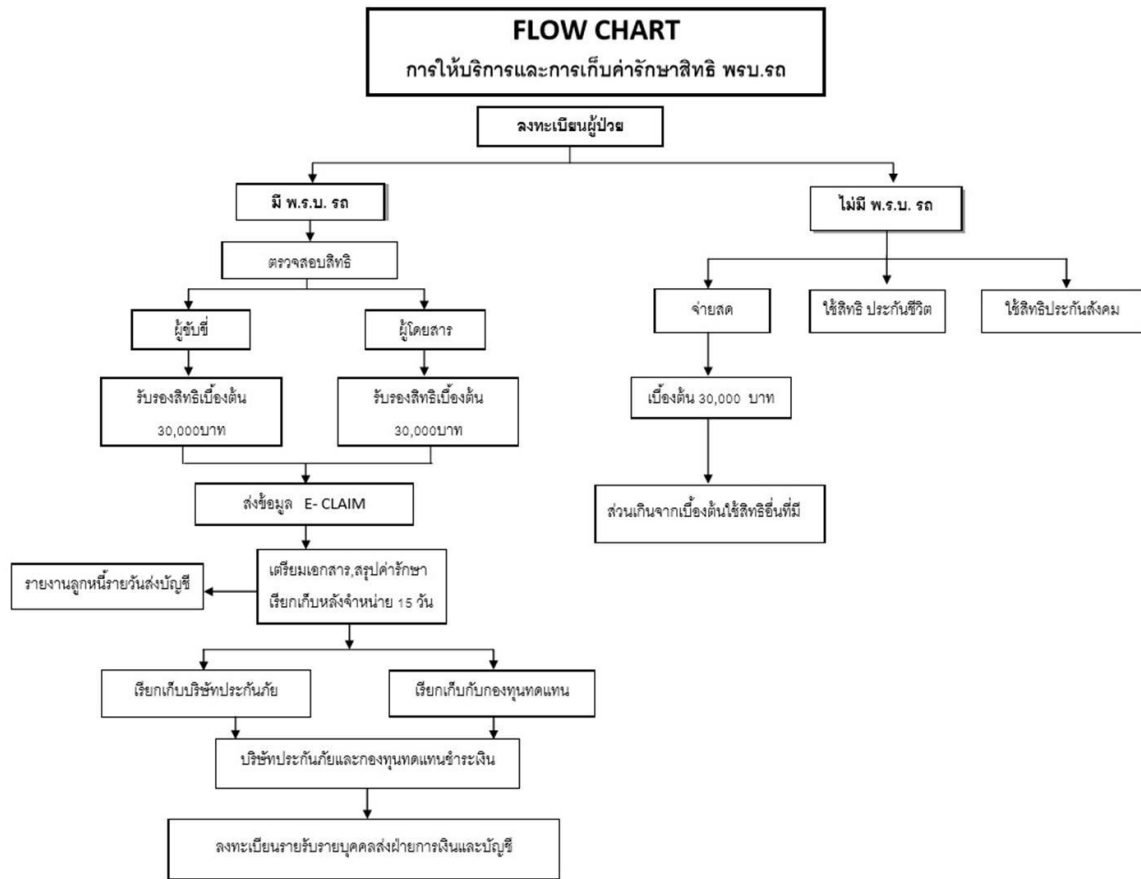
FLOW CHART
การให้บริการและการเก็บค่ารักษาสิทธิ พรบ.รถ

ลงทะเบียนผู้ป่วย

มี พ.ร.บ. รถ

ไม่มี พ.ร.บ. รถ

ตรวจสอบสิทธิ

ผู้ขับขี่

ผู้โดยสาร

รับรองสิทธิเบื้องต้น 30,000บาท

รับรองสิทธิเบื้องต้น 30,000บาท

ส่งข้อมูล E- CLAIM

เตรียมเอกสาร,สรุปค่ารักษา เรียกเก็บหลังจำหน่าย 15 วัน

รายงานลูกหนี้รายวันส่งบัญชี

เรียกเก็บบริษัทประกันภัย

เรียกเก็บกับกองทุนทดแทน

บริษัทประกันภัยและกองทุนทดแทนชำระเงิน

ลงทะเบียนรายรับรายบุคคลส่งฝ่ายการเงินและบัญชี

จ่ายสด

ใช้สิทธิ ประกันชีวิต

ใช้สิทธิประกันสังคม

เบื้องต้น 30,000 บาท

ส่วนเกินจากเบื้องต้นใช้สิทธิอื่นที่มี